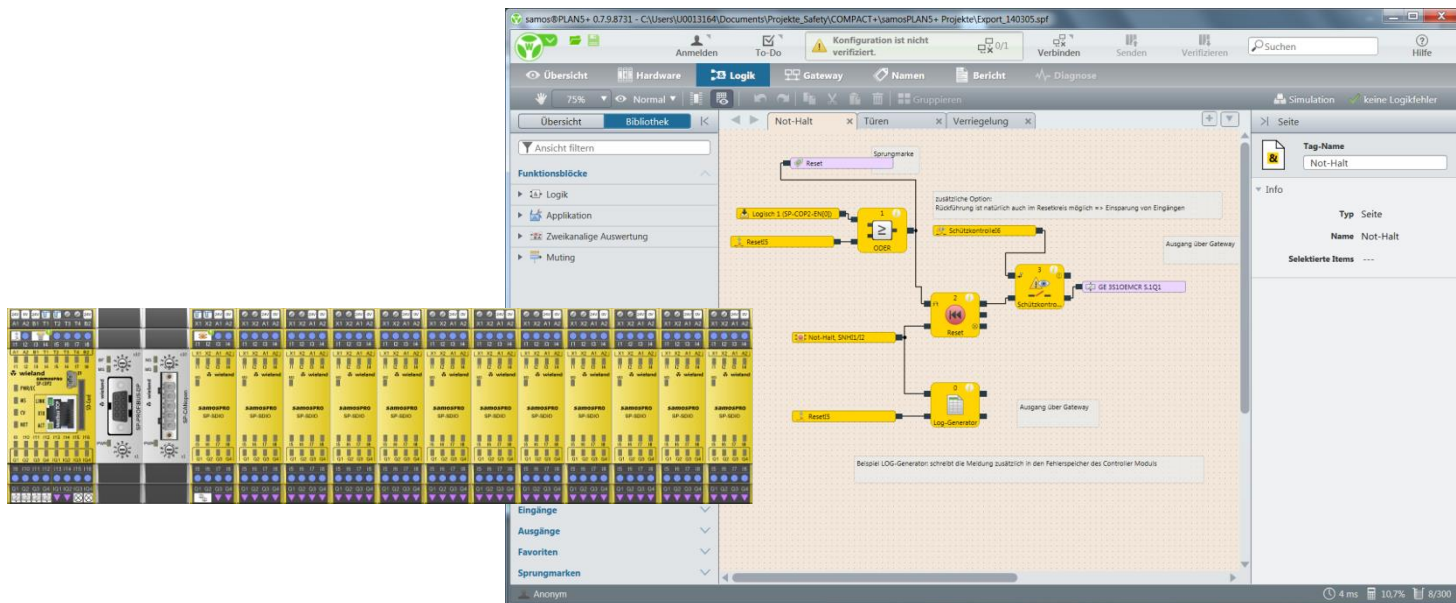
samos®PLAN5+ 0.7.9.8731 - C:\Users\U0013164\Documents\Projekte_Safety\COMPACT+\samosPLAN5+ Projekte\Export_140305.spf

Anmelden
To-Do
Konfiguration ist nicht verifiziert.
0/1
Verbinden
Senden
Verifizieren
Suchen
Hilfe

Übersicht
Hardware
Logik
Gateway
Namen
Bericht
Diagnose

75%
Normal
Gruppieren
Simulation
keine Logikfehler

Übersicht
Bibliothek
Not-Halt
Türen
Verriegelung
Seite

Ansicht filtern
Funktionsblöcke
Logik
Applikation
Zweikanalige Auswertung
Muting

Sprungmarke
Reset
zusätzliche Option:
Rückführung ist natürlich auch im Resetkreis möglich => Einsparung von Eingängen
Logisch 1 (SP-COP2-EN[0])
1
ODER
Reset5
Schützkontrolle8
Ausgang über Gateway
3
Schützkontro...
GE 3S1OEMCR S.1Q1
2
Reset
Not-Halt_SNH1/I2
0
Log-Generator
Ausgang über Gateway
Reset5
Beispiel LOG-Generator: schreibt die Meldung zusätzlich in den Fehlerspeicher des Controller Moduls

Tag-Name
Not-Halt
Info
Typ Seite
Name Not-Halt
Selektierte Items ---

Eingänge
Ausgänge
Favoriten
Sprungmarken

Anonym
4 ms
10,7%
8/300

wieland
samosPRO
SP-SDIO
SP-CANopen
SP-PROFIBUS-DP